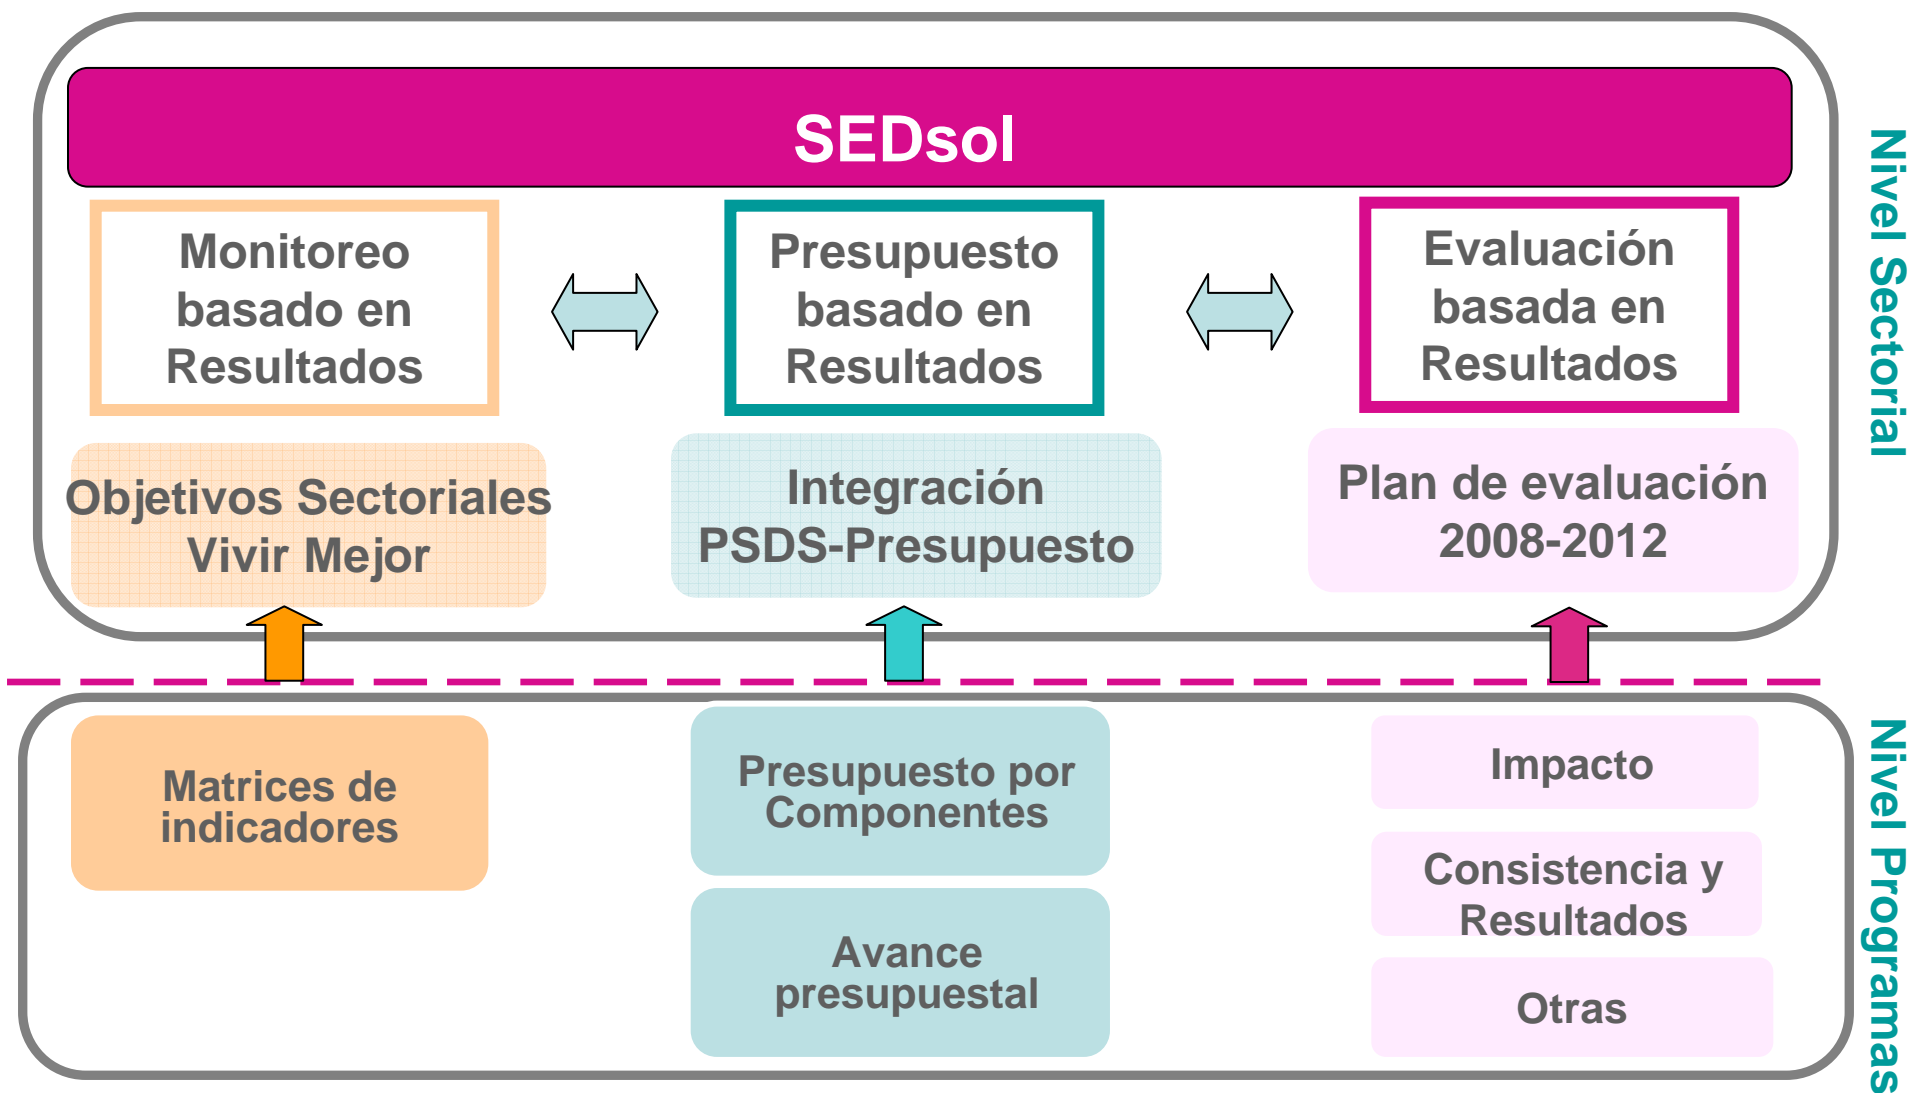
SEDsol

Monitoreo basado en Resultados

Presupuesto basado en Resultados

Evaluación basada en Resultados

Nivel Sectorial

Objetivos Sectoriales Vivir Mejor

Integración PSDS-Presupuesto

Plan de evaluación 2008-2012

Matrices de indicadores

Presupuesto por Componentes

Avance presupuestal

Impacto

Consistencia y Resultados

Otras

Nivel Programas